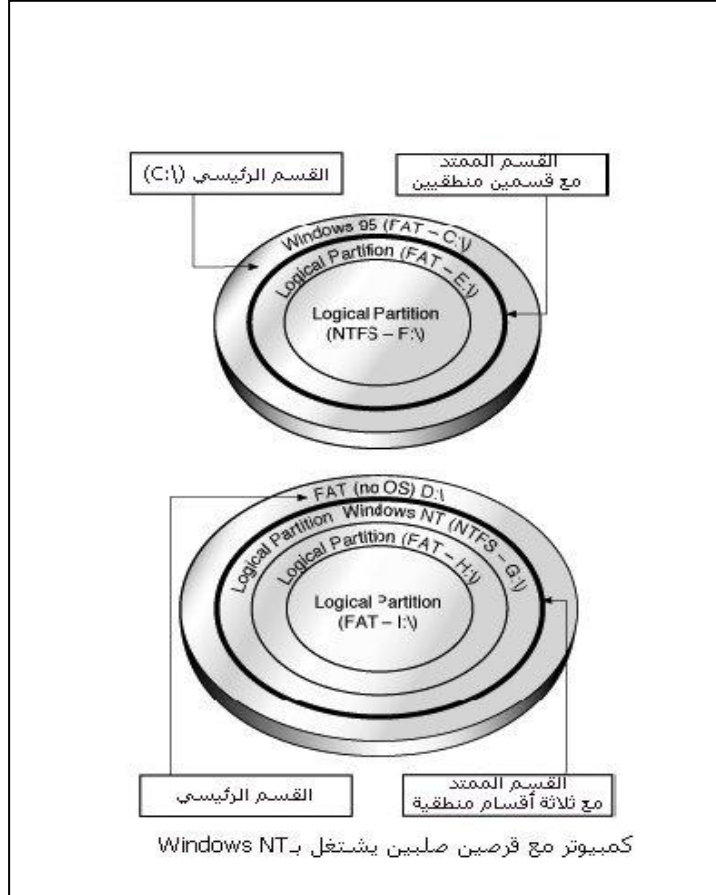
القسم الرئيسي (C:\)

القسم الممتد
مع قسمين منطقيين

Windows 95 (FAT – C:\)
Logical Partition (FAT – E:\)
Logical Partition
(NTFS – F:\)

FAT (no OS) D:\
Logical Partition Windows NT (NTFS – G:\)
Logical Partition (FAT – H:\)
Logical Partition
(FAT – I:\)

القسم الرئيسي

القسم الممتد
مع ثلاثة أقسام منطقية

كمبيوتر مع قرصين صلبين يشتغل بـWindows NT